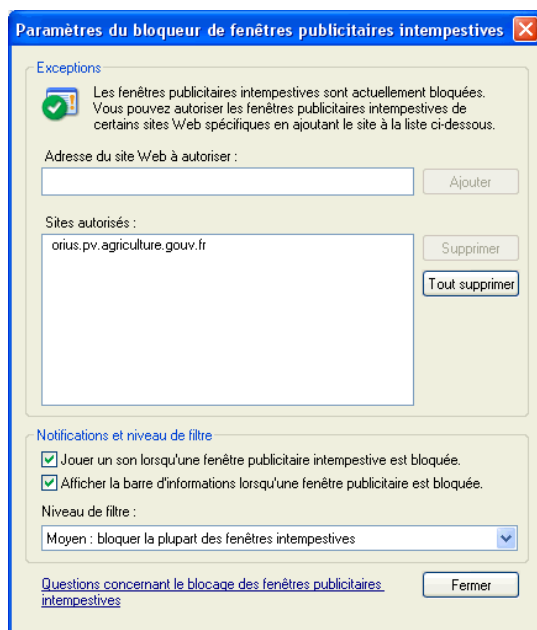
Paramètres du bloqueur de fenêtres publicitaires intempestives

Exceptions

Les fenêtres publicitaires intempestives sont actuellement bloquées. Vous pouvez autoriser les fenêtres publicitaires intempestives de certains sites Web spécifiques en ajoutant le site à la liste ci-dessous.

Adresse du site Web à autoriser :

Ajouter

Sites autorisés :

orius.pv.agriculture.gouv.fr

Supprimer

Tout supprimer

Notifications et niveau de filtre

Jouer un son lorsqu'une fenêtre publicitaire intempestive est bloquée.

Afficher la barre d'informations lorsqu'une fenêtre publicitaire est bloquée.

Niveau de filtre :

Moyen : bloquer la plupart des fenêtres intempestives

Questions concernant le blocage des fenêtres publicitaires intempestives

Fermer